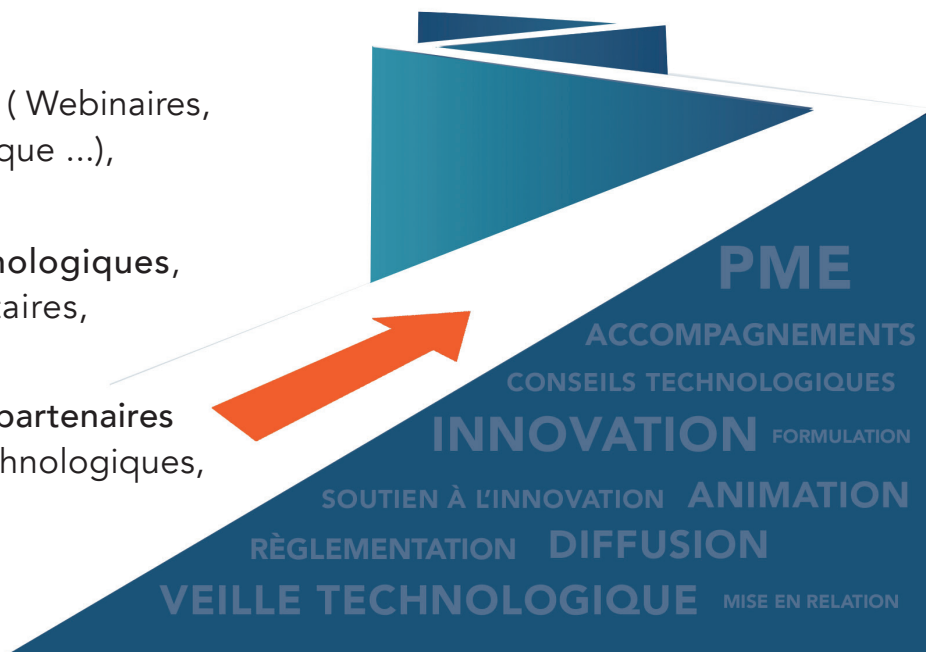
( Webinaires, que ...),

nologiques, aires,

partenaires hnologiques,

PME
ACCOMPAGNEMENTS
CONSEILS TECHNOLOGIQUES
INNOVATION FORMULATION
SOUTIEN À L'INNOVATION ANIMATION
RÈGLEMENTATION DIFFUSION
VEILLE TECHNOLOGIQUE MISE EN RELATION